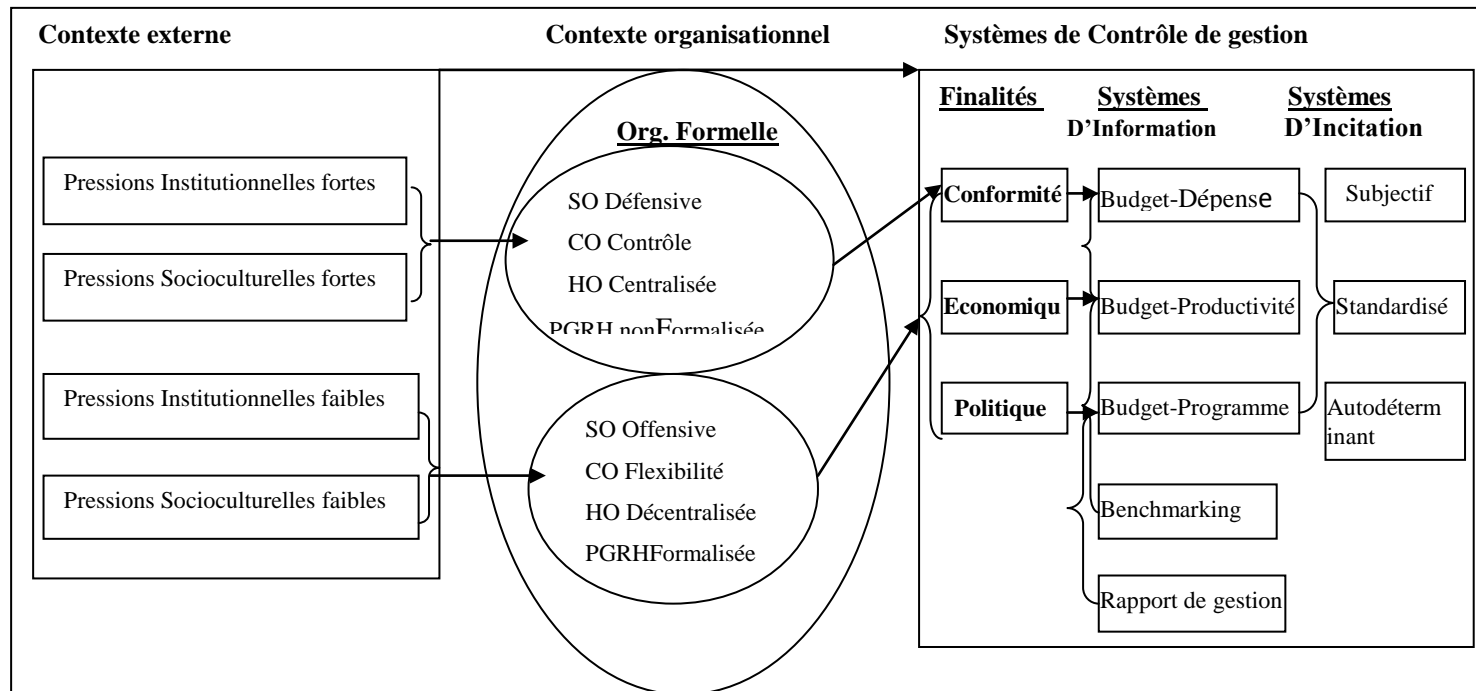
Contexte externe

Contexte organisationnel

Systèmes de Contrôle de gestion

Pressions Institutionnelles fortes

Pressions Socioculturelles fortes

Pressions Institutionnelles faibles

Pressions Socioculturelles faibles

Org. Formelle

SO Défensive
CO Contrôle
HO Centralisée
PGRH nonFormalisée

SO Offensive
CO Flexibilité
HO Décentralisée
PGRHFormalisée

Finalités

Systèmes D'Information

Systèmes D'Incitation

Conformité

Economiqu

Politique

Budget-Dépense

Budget-Productivité

Budget-Programme

Benchmarking

Rapport de gestion

Subjectif

Standardisé

Autodéterminant